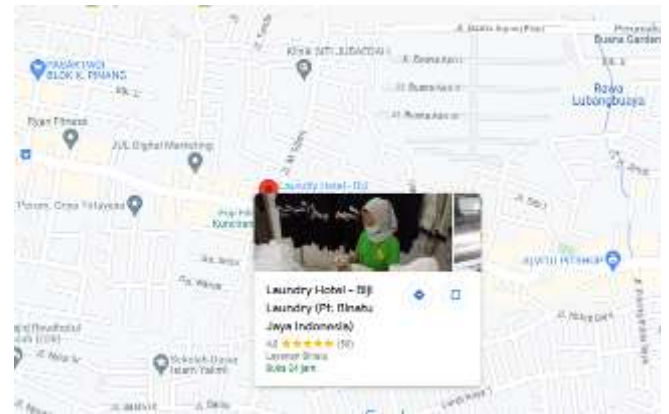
PASAR KWS BLOK K. PINANG
Fyan Fitness
JUL Digital Marketing
KHAS NITI JUBAEDAH
Jl. Buana Asri
Buana Garden
Rawa Lubangbuaya
Laundry Hotel - Biji
Pasar Graha Tetayasa
Laundry Hotel - Biji Laundry (Pt. Binahu Jaya Indonesia)
4.8 ★★★★★ (58)
Layanan Binatu
Buka 24 jam
Sekolah Dasar Islam Yakmi
Al Bendhadul
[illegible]